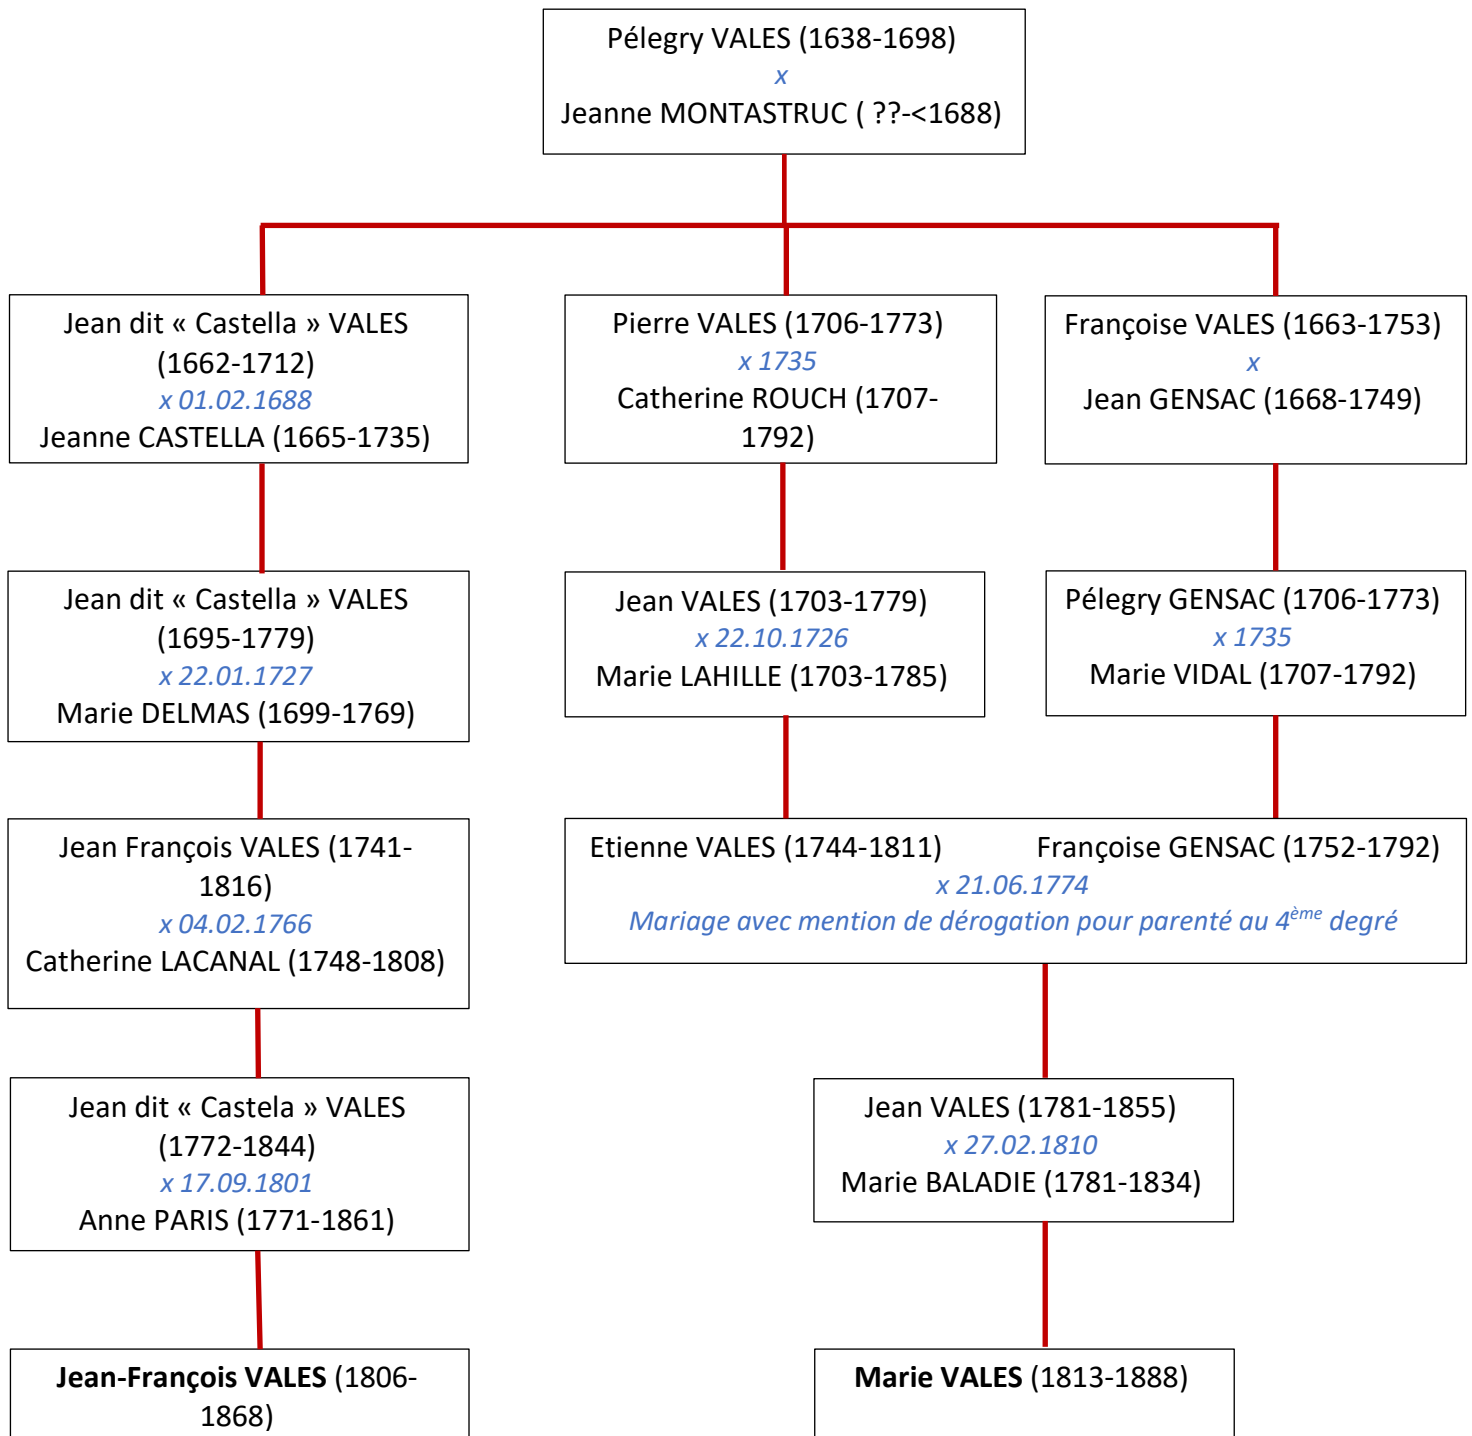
Pélegry VALES (1638-1698)
x
Jeanne MONTASTRUC ( ??-<1688)

Jean dit « Castella » VALES (1662-1712)
x 01.02.1688
Jeanne CASTELLA (1665-1735)

Pierre VALES (1706-1773)
x 1735
Catherine ROUCH (1707-1792)

Françoise VALES (1663-1753)
x
Jean GENSAC (1668-1749)

Jean dit « Castella » VALES (1695-1779)
x 22.01.1727
Marie DELMAS (1699-1769)

Jean VALES (1703-1779)
x 22.10.1726
Marie LAHILLE (1703-1785)

Pélegry GENSAC (1706-1773)
x 1735
Marie VIDAL (1707-1792)

Jean François VALES (1741-1816)
x 04.02.1766
Catherine LACANAL (1748-1808)

Etienne VALES (1744-1811) Françoise GENSAC (1752-1792)
x 21.06.1774
Mariage avec mention de dérogation pour parenté au 4$^{ème}$ degré

Jean dit « Castela » VALES (1772-1844)
x 17.09.1801
Anne PARIS (1771-1861)

Jean VALES (1781-1855)
x 27.02.1810
Marie BALADIE (1781-1834)

**Jean-François VALES** (1806-1868)

**Marie VALES** (1813-1888)